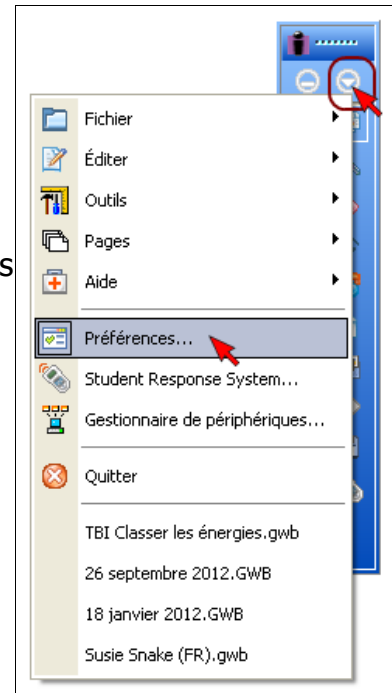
s

Fichier
Éditer
Outils
Pages
Aide
Préférences...
Student Response System...
Gestionnaire de périphériques...
Quitter
TBI Classer les énergies.gwb
26 septembre 2012.GWB
18 janvier 2012.GWB
Susie Snake (FR).gwb